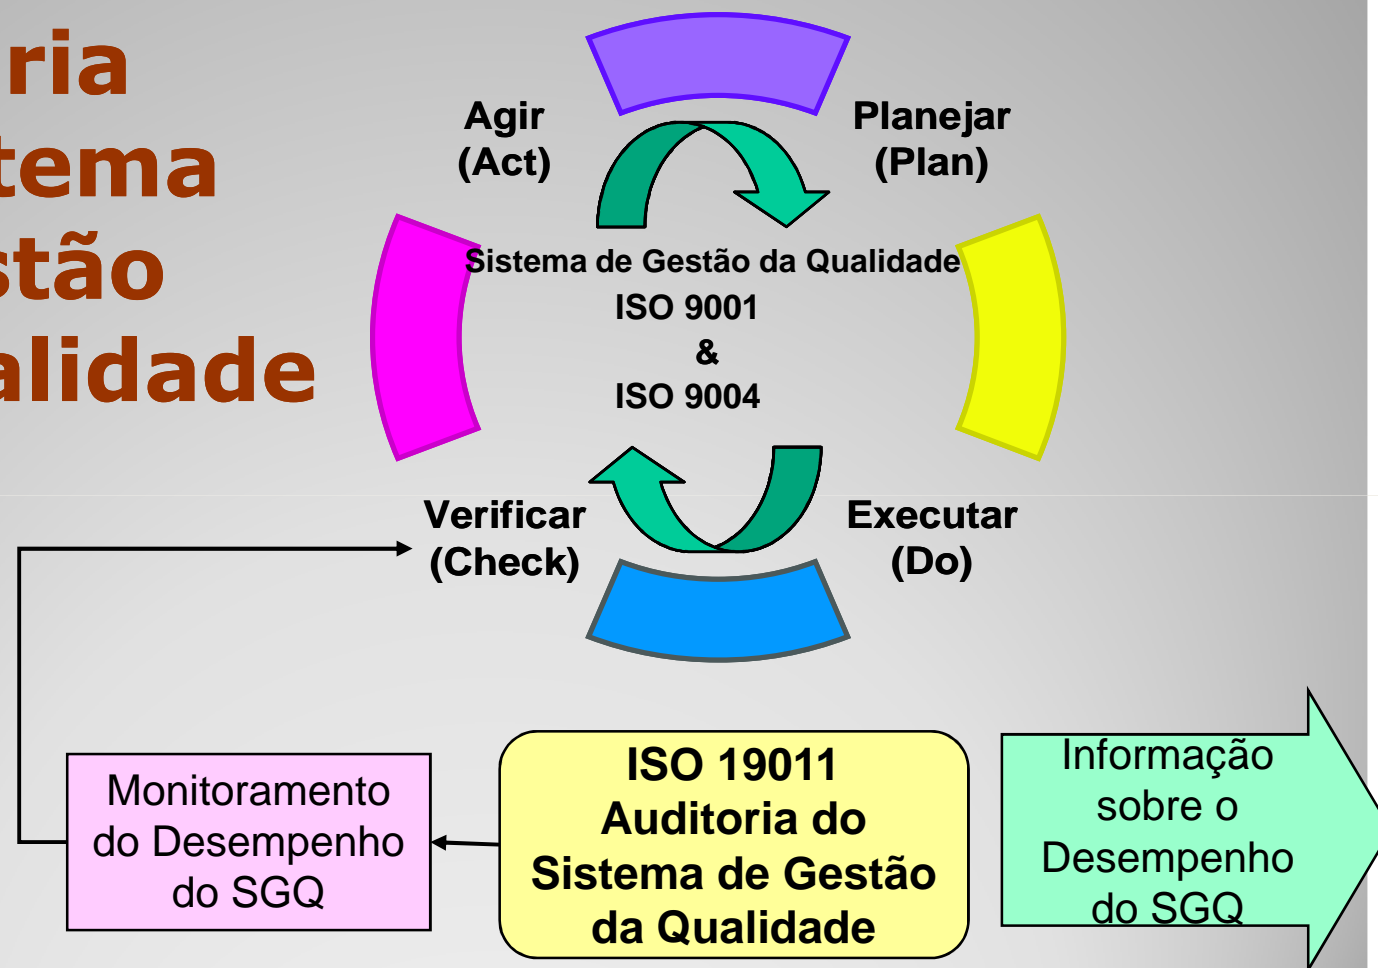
ria
tema
stão
alidade

Agir
(Act)

Planejar
(Plan)

Sistema de Gestão da Qualidade
ISO 9001
&
ISO 9004

Verificar
(Check)

Executar
(Do)

Monitoramento do Desempenho do SGQ

ISO 19011
Auditoria do Sistema de Gestão da Qualidade

Informação sobre o Desempenho do SGQ